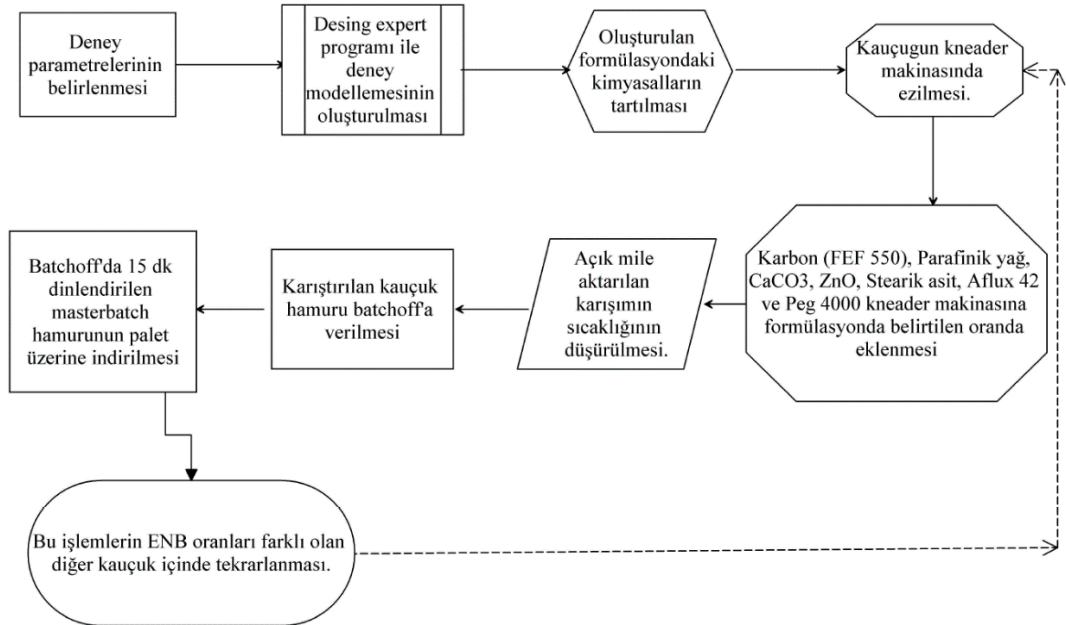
Deney parametrelerinin belirlenmesi

Desing expert programı ile deney modellemesinin oluşturulması

Oluşturulan formülasyondaki kimyasalların tartılması

Kauçugun kneader makinasında ezilmesi.

Karbon (FEF 550), Parafinik yağ, CaCO3, ZnO, Stearik asit, Aflux 42 ve Peg 4000 kneader makinasına formülasyonda belirtilen oranda eklenmesi

Açık mile aktarılan karışımın sıcaklığının düşürülmesi.

Karıştırılan kauçuk hamuru batchoff'a verilmesi

Batchoff'da 15 dk dinlendirilen masterbatch hamurunun palet üzerine indirilmesi

Bu işlemlerin ENB oranları farklı olan diğer kauçuk içinde tekrarlanması.